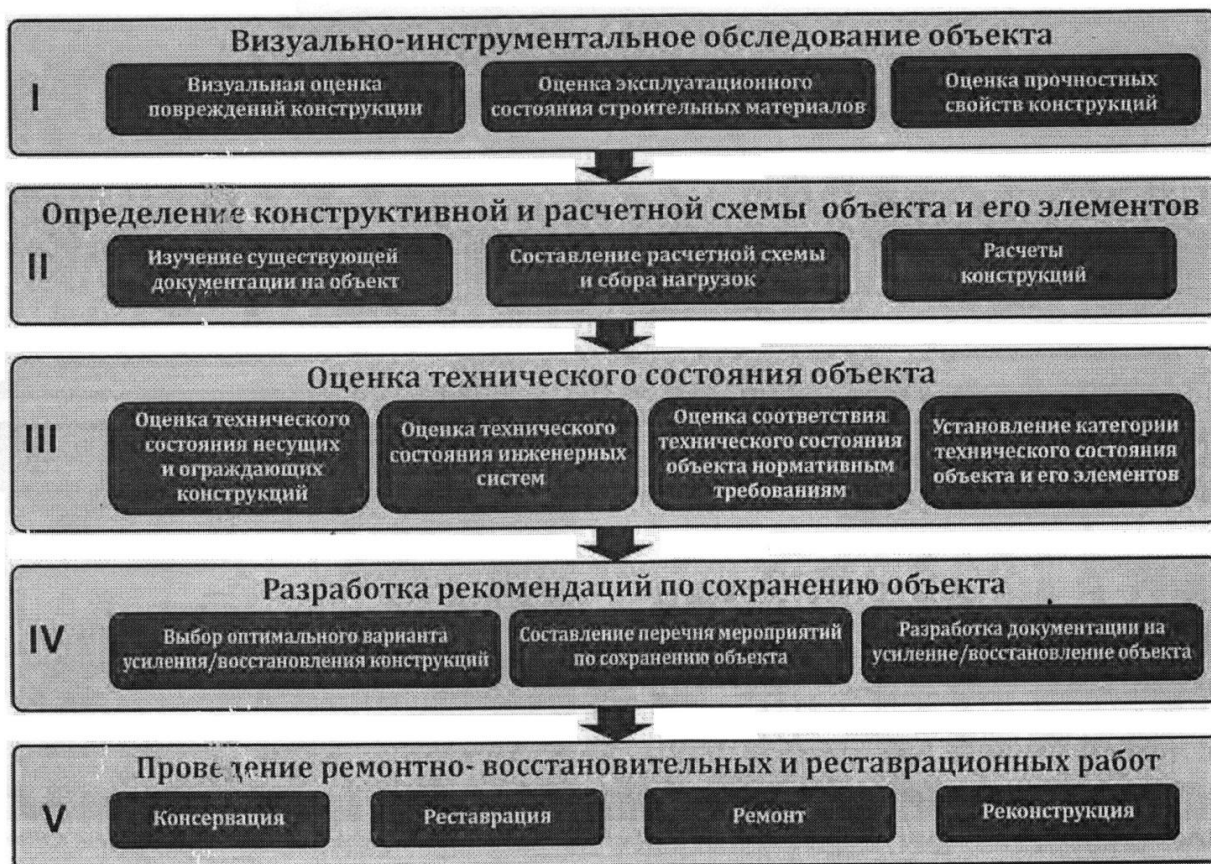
Визуально-инструментальное обследование объекта

I

Визуальная оценка повреждений конструкции

Оценка эксплуатационного состояния строительных материалов

Оценка прочностных свойств конструкций

Определение конструктивной и расчетной схемы объекта и его элементов

II

Изучение существующей документации на объект

Составление расчетной схемы и сбора нагрузок

Расчеты конструкций

Оценка технического состояния объекта

III

Оценка технического состояния несущих и ограждающих конструкций

Оценка технического состояния инженерных систем

Оценка соответствия технического состояния объекта нормативным требованиям

Установление категории технического состояния объекта и его элементов

Разработка рекомендаций по сохранению объекта

IV

Выбор оптимального варианта усиления/восстановления конструкций

Составление перечня мероприятий по сохранению объекта

Разработка документации на усиление/восстановление объекта

Проведение ремонтно- восстановительных и реставрационных работ

V

Консервация

Реставрация

Ремонт

Реконструкция